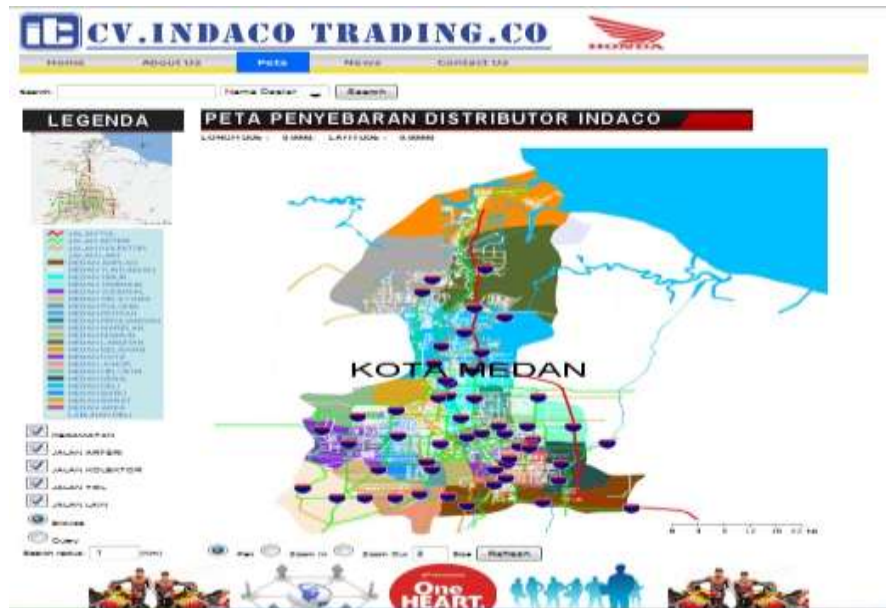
CV.INDACO TRADING.CO

HONDA

Home | About Us | Peta | News | Contact Us

Search: | Nama Dealer | Search

LEGENDA

PETA PENYEBARAN DISTRIBUTOR INDACO

LONGITUDE : 0.0000 LATITUDE : 0.0000

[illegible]

KECAMATAN

JALAN ARTERI

JALAN KOLEKTOR

JALAN TOL

JALAN LAIN

Browse

Query

Search radius: 1 (km)

Pan | Zoom In | Zoom Out | 8 | Size | Refresh

KOTA MEDAN

One HEART.